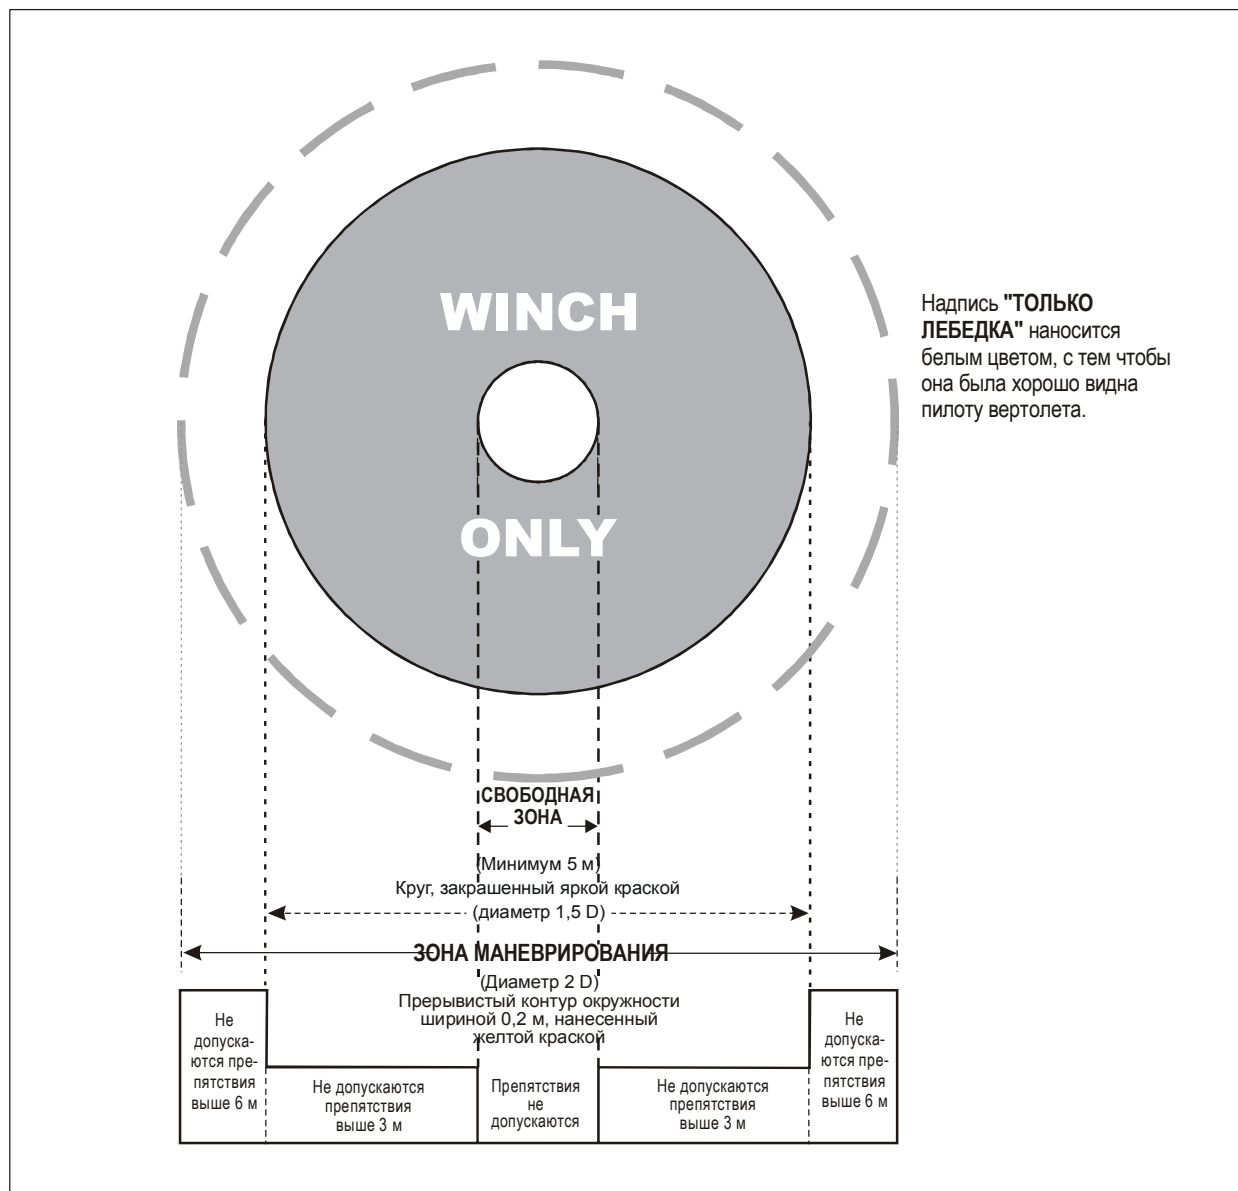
WINCH

ONLY

Надпись **"ТОЛЬКО ЛЕБЕДКА"** наносится белым цветом, с тем чтобы она была хорошо видна пилоту вертолета.

СВОБОДНАЯ ЗОНА

(Минимум 5 м)

Круг, закрашенный яркой краской (диаметр 1,5 D)

ЗОНА МАНЕВРИРОВАНИЯ

(Диаметр 2 D)

Прерывистый контур окружности шириной 0,2 м, нанесенный желтой краской

| Не допускаются препятствия выше 6 м | Не допускаются препятствия выше 3 м | Препятствия не допускаются | Не допускаются препятствия выше 3 м | Не допускаются препятствия выше 6 м |
|---|---|---|---|---|